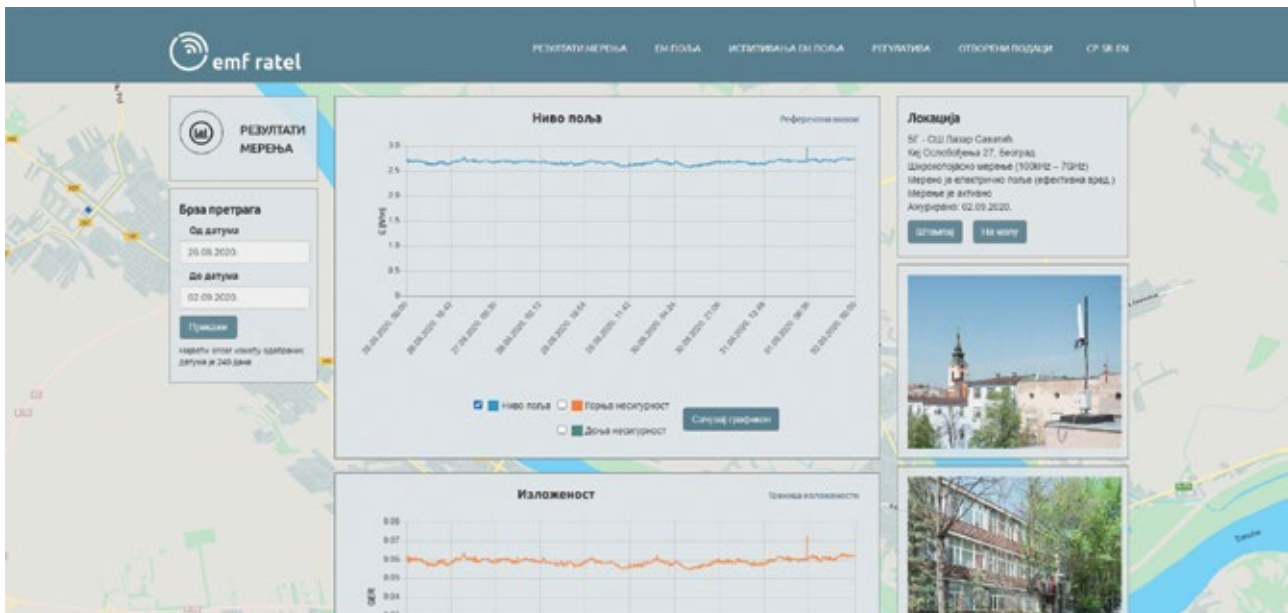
emf ratel

РЕЗУЛТАТИ МЕРЕЊА ЕМ ПОЉА ИСПИТИВАЊА ЕМ ПОЉА РЕГУЛАТИВА ОТВОРЕНИ ПОДАЦИ СР SR EN

РЕЗУЛТАТИ МЕРЕЊА

Брза претрага
Од датума
26.08.2020.
До датума
02.09.2020.
Прикажи
Највећи опсег између одабраних датума је 240 дана

Ниво поља
Референтни нивои

3.0
2.5
2.0
1.5
1.0
0.5
0

E [V/m]

26.08.2020. 18:00
26.08.2020. 16:42
27.08.2020. 09:30
28.08.2020. 02:12
28.08.2020. 18:54
29.08.2020. 11:42
30.08.2020. 04:24
30.08.2020. 21:06
31.08.2020. 13:48
01.09.2020. 06:30
02.09.2020. 00:00

Ниво поља Горња несигурност Доња несигурност
Сачувај графикон

Изложеност
Граница изложености

0.08
0.07
0.06
0.05
0.04
0.03

QER

Локација
БГ - ОШ Лазар Саватић
Кеј Ослобођења 27, Београд
Широкопојасно мерење (100kHz – 7GHz)
Мерено је електрично поље (ефективна вред.)
Мерење је активно
Ажурирано: 02.09.2020.
Штампај На мапу